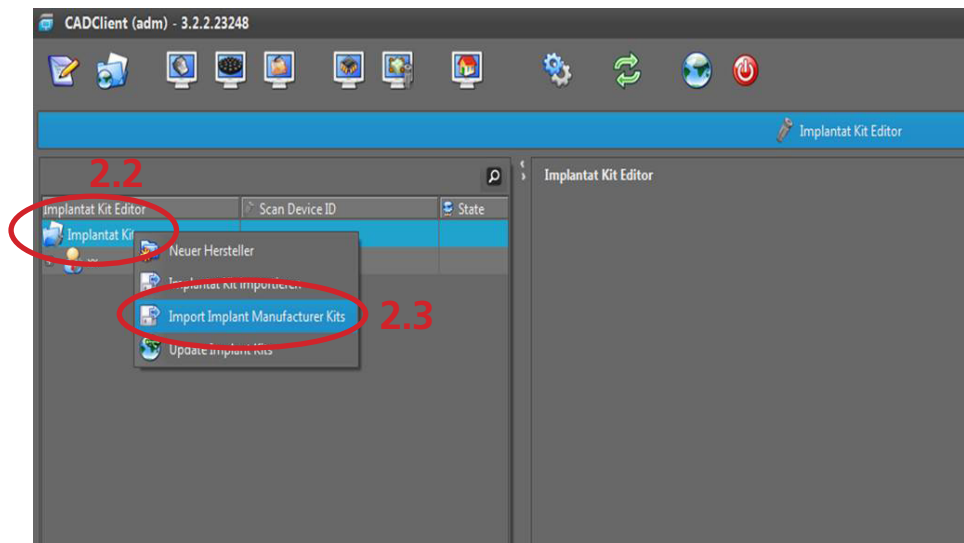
CADClient (adm) - 3.2.2.23248

Implantat Kit Editor

2.2

Implantat Kit Editor

Scan Device ID

State

Implantat Kit

Neuer Hersteller

Implantat Kit importieren

Import Implant Manufacturer Kits

2.3

Update Implant Kits

Implantat Kit Editor